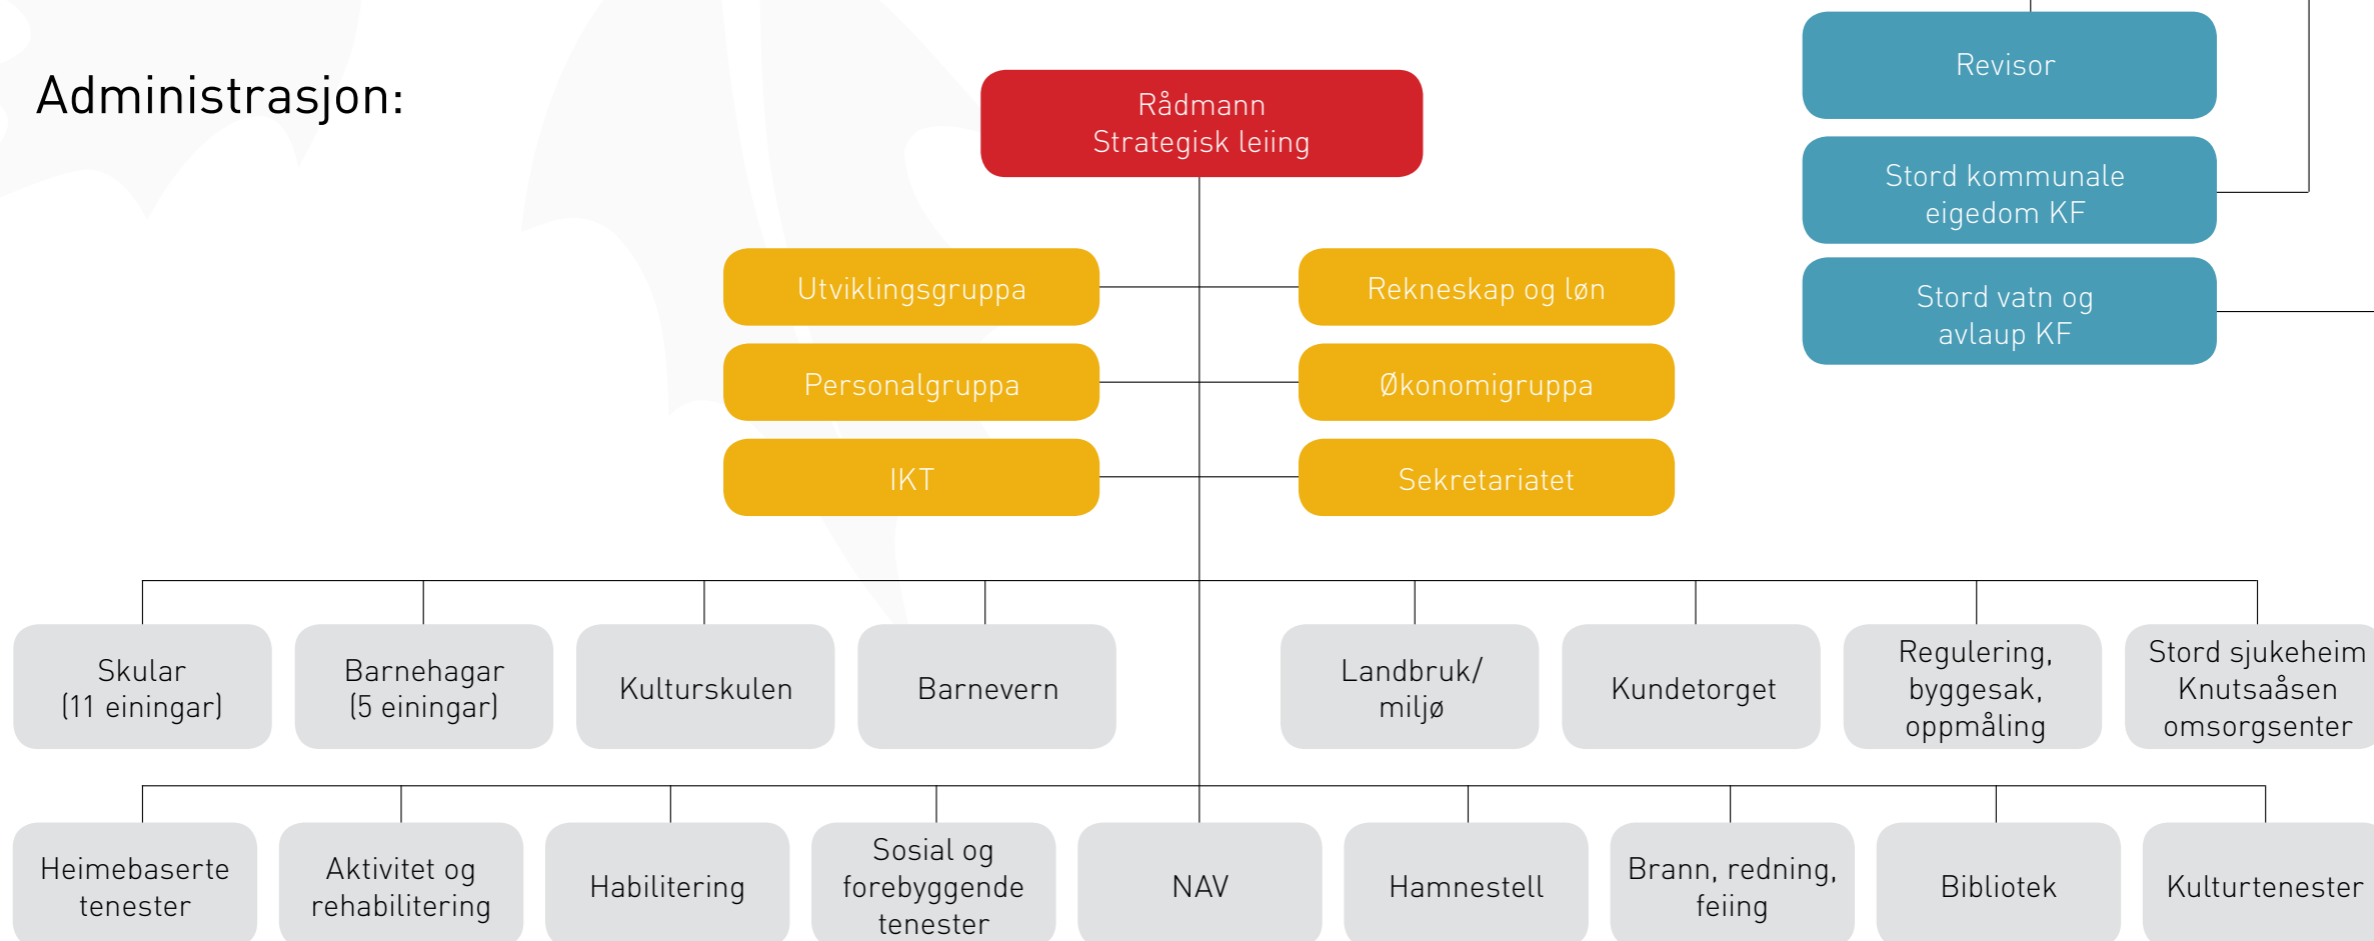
Administrasjon:

Revisor

Stord kommunale eigedom KF

Stord vatn og avlaup KF

Rådmann
Strategisk leiing

Utviklingsgruppa

Rekneskap og løn

Personalgruppa

Økonomigruppa

IKT

Sekretariatet

Skular (11 einingar)

Barnehagar (5 einingar)

Kulturskulen

Barnevern

Landbruk/ miljø

Kundetorget

Regulering, byggesak, oppmåling

Stord sjukeheim Knutsaåsen omsorgsenter

Heimebaserte tenester

Aktivitet og rehabilitering

Habilitering

Sosial og forebyggende tenester

NAV

Hamnestell

Brann, redning, feiing

Bibliotek

Kulturtenester